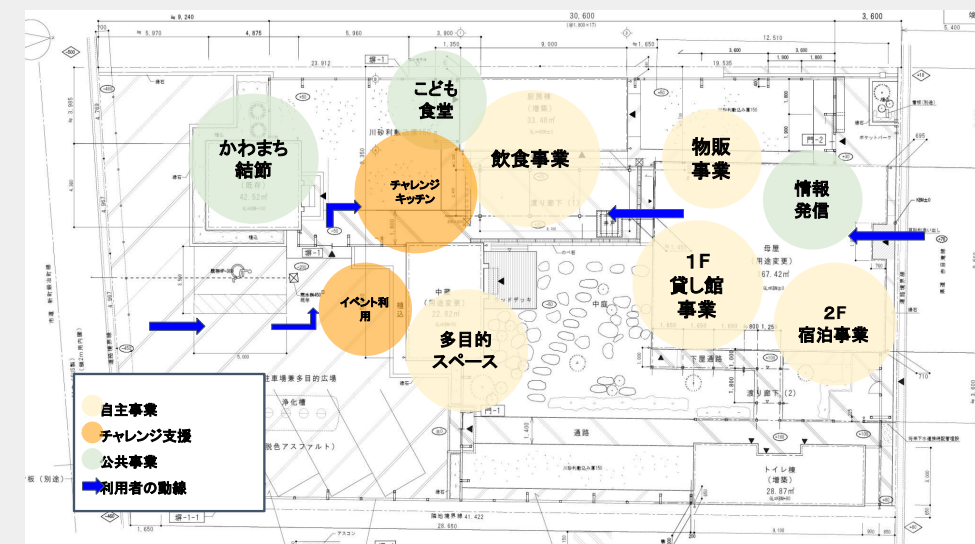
こども
食堂

かわまち
結節

飲食事業

物販
事業

チャレンジ
キッチン

情報
発信

1F
貸し館
事業

イベント利用

2F
宿泊事業

多目的
スペース

自主事業
チャレンジ支援
公共事業
利用者の動線

9,240
30,600
3,600
5,970
4,875
5,690
3,900
12,510
23,912
1,355
8,000
1,650
19,535
42.52㎡
33.48㎡
67.42㎡
22.82㎡
28.87㎡
母屋
中庭
通路
渡り廊下 (2)
トイレ棟
(増築)
浄化槽
脱色アスファルト
28,650
41,422
1,650